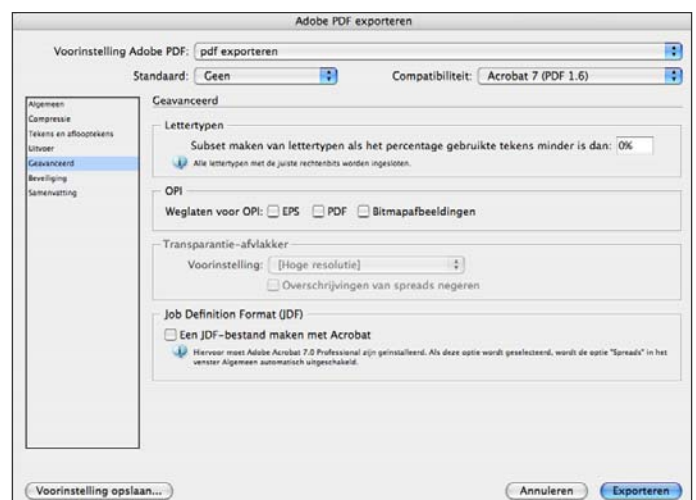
Adobe PDF exporteren

Voorinstelling Adobe PDF: pdf exporteren

Standaard: Geen

Compatibiliteit: Acrobat 7 (PDF 1.6)

Algemeen
Compressie
Tekens en aflooptekens
Uitvoer
Geavanceerd
Beveiliging
Samenvatting

Geavanceerd

Lettertypen

Subset maken van lettertypen als het percentage gebruikte tekens minder is dan: 0%

Alle lettertypen met de juiste rechtenbits worden ingesloten.

OPI

Weglaten voor OPI: EPS PDF Bitmapafbeeldingen

Transparantie-afvlakker

Voorinstelling: [Hoge resolutie]

Overschrijvingen van spreads negeren

Job Definition Format (JDF)

Een JDF-bestand maken met Acrobat

Hiervoor moet Adobe Acrobat 7.0 Professional zijn geïnstalleerd. Als deze optie wordt geselecteerd, wordt de optie "Spreads" in het venster Algemeen automatisch uitgeschakeld.

Voorinstelling opslaan...

Annuleren

Exporteren